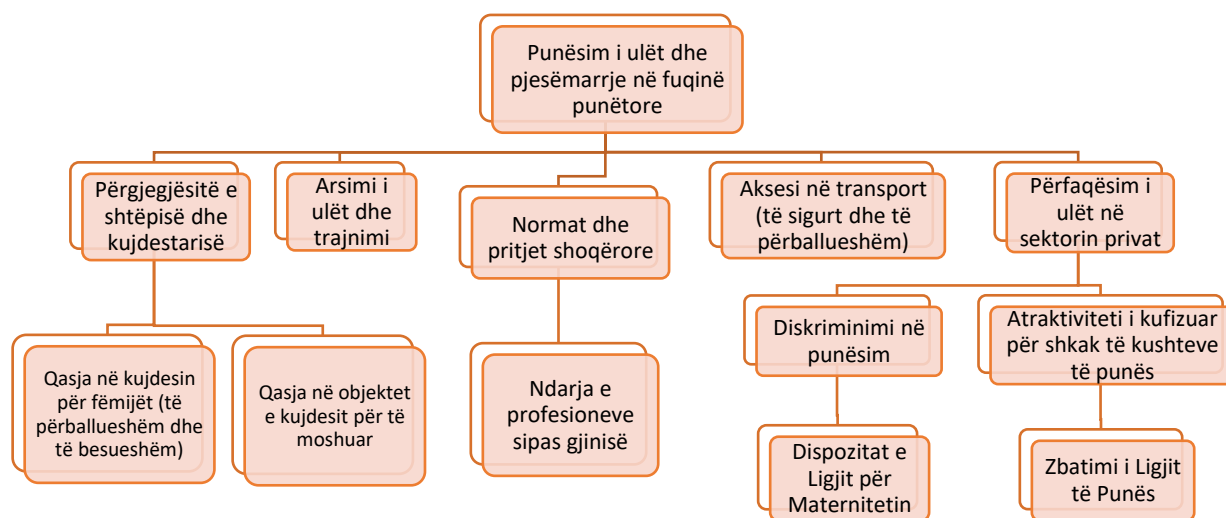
Punësim i ulët dhe pjesëmarrje në fuqinë punëtore

Përgjegjësitë e shtëpisë dhe kujdestarisë

Arsimi i ulët dhe trajnimi

Normat dhe pritjet shoqërore

Aksesi në transport (të sigurt dhe të përballueshëm)

Përfaqësim i ulët në sektorin privat

Qasja në kujdesin për fëmijët (të përballueshëm dhe të besueshëm)

Qasja në objektet e kujdesit për të moshuar

Ndarja e profesioneve sipas gjinisë

Diskriminimi në punësim

Atraktiviteti i kufizuar për shkak të kushteve të punës

Dispozitat e Ligjit për Maternitetin

Zbatimi i Ligjit të Punës